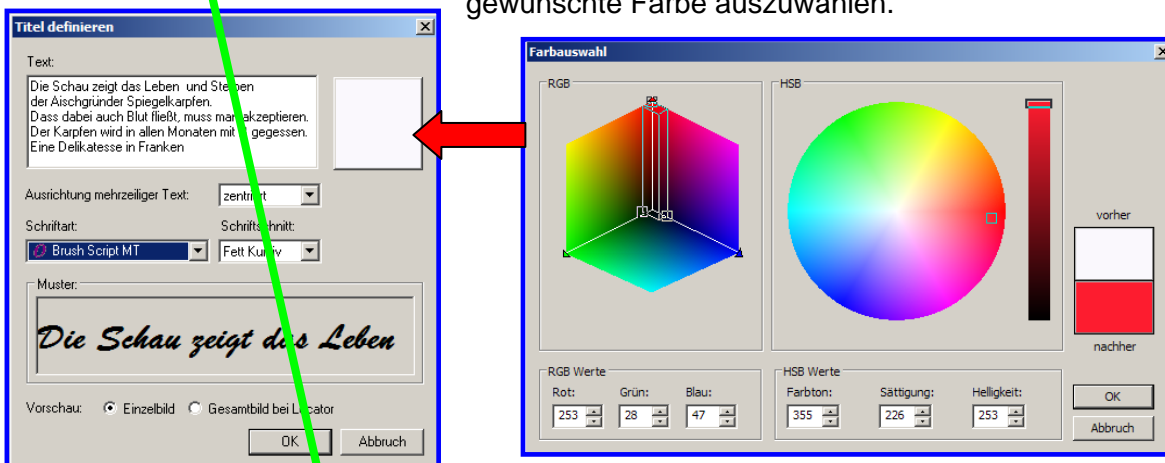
gewünschte Farbe auszuwählen.

Titel definieren

Text:

Die Schau zeigt das Leben und Sterben
der Aischgründer Spiegelkarpfen.
Dass dabei auch Blut fließt, muss man akzeptieren.
Der Karpfen wird in allen Monaten mit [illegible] gegessen.
Eine Delikatesse in Franken

Ausrichtung mehrzeiliger Text: zentriert

Schriftart: Brush Script MT

Schriftschnitt: Fett Kursiv

Muster:

Die Schau zeigt das Leben

Vorschau: Einzelbild Gesamtbild bei Locator

OK Abbruch

Farbauswahl

RGB

HSB

vorher

nachher

RGB Werte

Rot: 253 Grün: 28 Blau: 47

HSB Werte

Farbton: 355 Sättigung: 226 Helligkeit: 253

OK

Abbruch